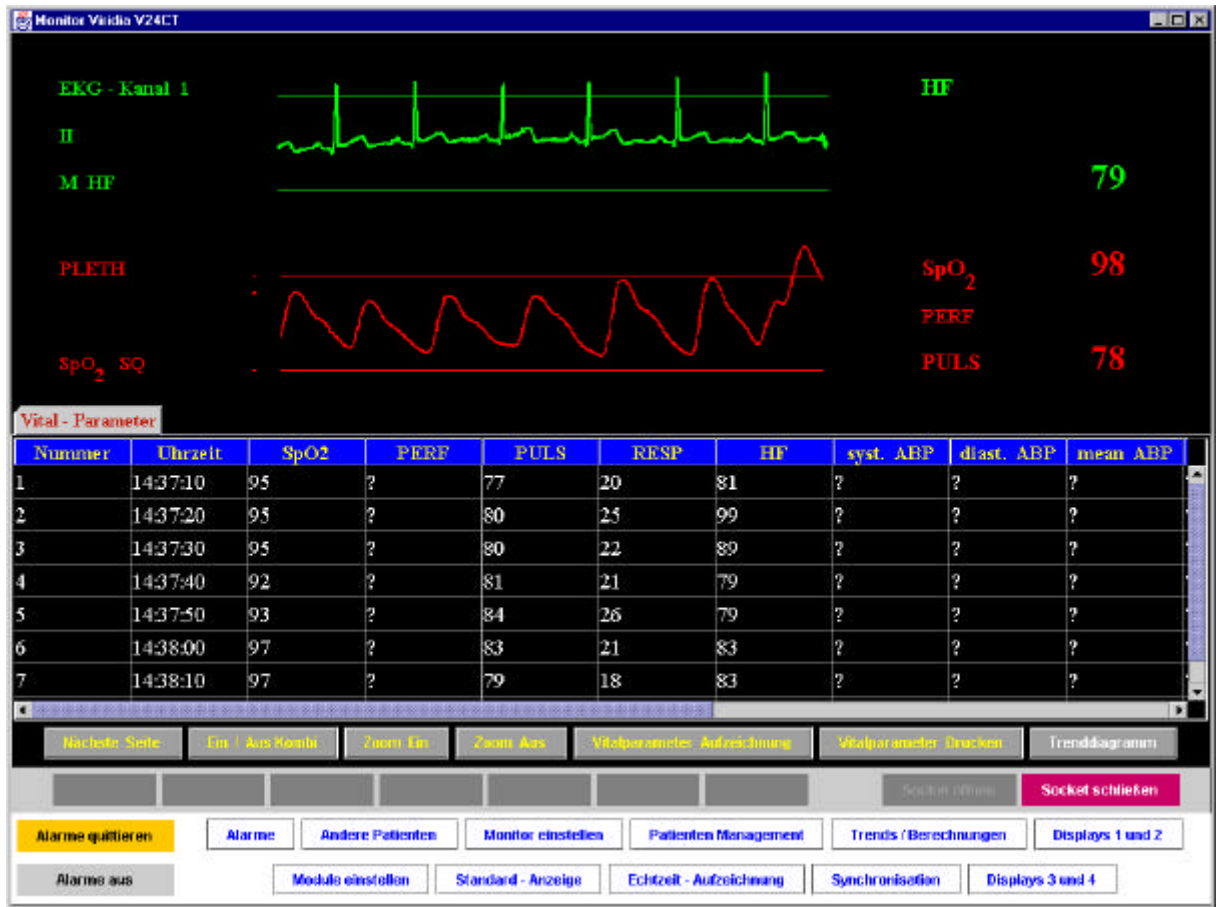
Monitor Viridia V24CT

EKG - Kanal 1

II

M HF

HF

79

PLETH

SpO$_2$ SQ

SpO$_2$ 98

PERF

PULS 78

Vital - Parameter

| Nummer | Uhrzeit | SpO2 | PERF | PULS | RESP | HF | syst. ABP | diast. ABP | mean ABP |
|---|---|---|---|---|---|---|---|---|---|
| 1 | 14:37:10 | 95 | ? | 77 | 20 | 81 | ? | ? | ? |
| 2 | 14:37:20 | 95 | ? | 80 | 25 | 99 | ? | ? | ? |
| 3 | 14:37:30 | 95 | ? | 80 | 22 | 89 | ? | ? | ? |
| 4 | 14:37:40 | 92 | ? | 81 | 21 | 79 | ? | ? | ? |
| 5 | 14:37:50 | 93 | ? | 84 | 26 | 79 | ? | ? | ? |
| 6 | 14:38:00 | 97 | ? | 83 | 21 | 83 | ? | ? | ? |
| 7 | 14:38:10 | 97 | ? | 79 | 18 | 83 | ? | ? | ? |

Nächste Seite | Ein / Aus Kombi | Zoom Ein | Zoom Aus | Vitalparameter Aufzeichnung | Vitalparameter Drucken | Trenddiagramm

Socket öffnen | Socket schließen

Alarme quittieren | Alarme | Andere Patienten | Monitor einstellen | Patienten Management | Trends / Berechnungen | Displays 1 und 2

Alarme aus | Module einstellen | Standard - Anzeige | Echtzeit - Aufzeichnung | Synchronisation | Displays 3 und 4